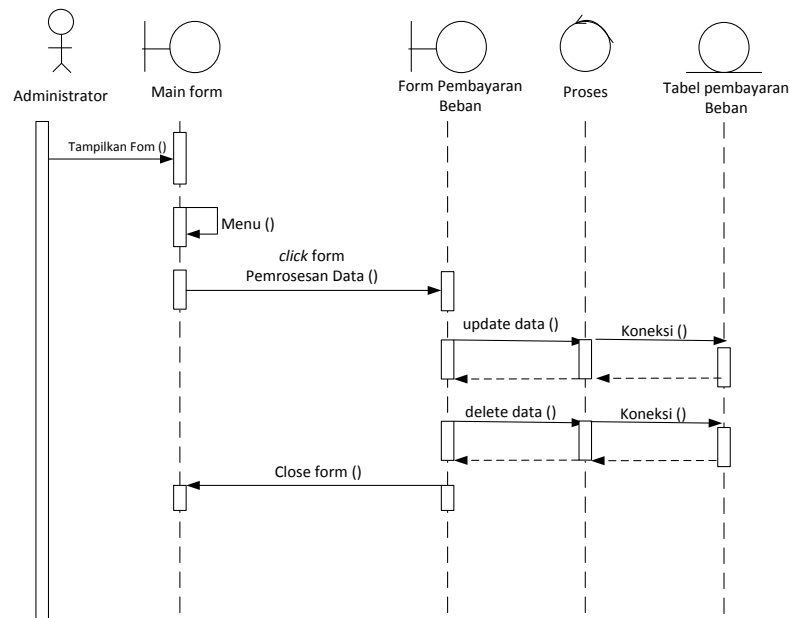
Administrator

Main form

Form Pembayaran Beban

Proses

Tabel pembayaran Beban

Tampilkan Fom ()

Menu ()

*click* form Pemrosesan Data ()

update data ()

Koneksi ()

delete data ()

Koneksi ()

Close form ()